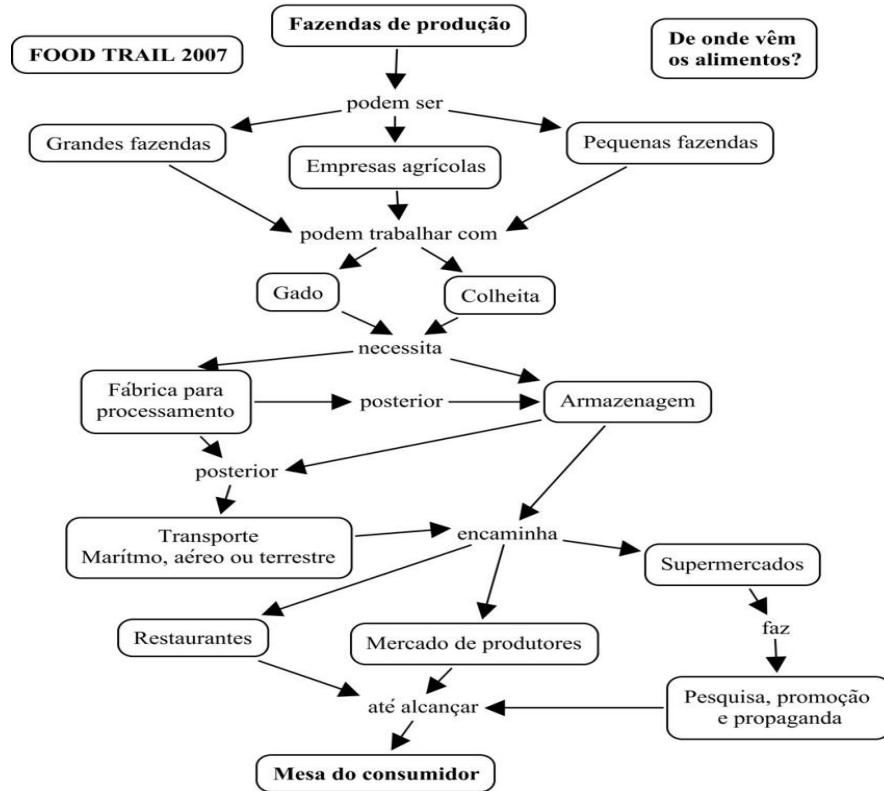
FOOD TRAIL 2007

Fazendas de produção

De onde vêm os alimentos?

podem ser

Grandes fazendas

Empresas agrícolas

Pequenas fazendas

podem trabalhar com

Gado

Colheita

necessita

Fábrica para processamento

posterior

Armazenagem

posterior

Transporte Marítmo, aéreo ou terrestre

encaminha

Supermercados

Restaurantes

Mercado de produtores

faz

até alcançar

Pesquisa, promoção e propaganda

Mesa do consumidor